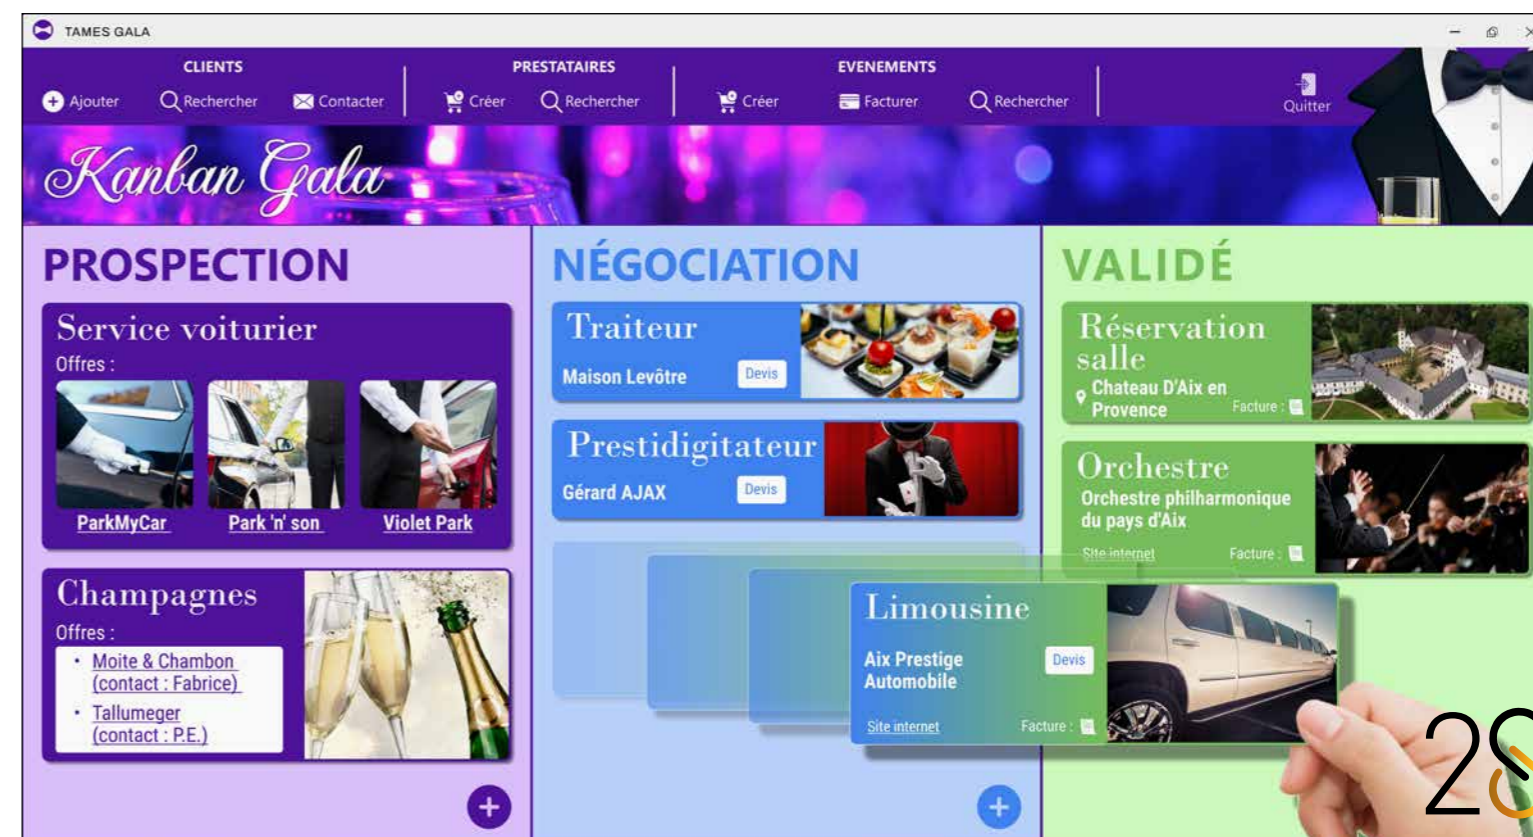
TAMES GALA

CLIENTS
Ajouter Rechercher Contacter

PRESTATAIRES
Créer Rechercher

EVENEMENTS
Créer Facturer Rechercher

Quitter

Kanban Gala

PROSPECTION

Service voiturier
Offres :
ParkMyCar Park 'n' son Violet Park

Champagnes
Offres :
• Moite & Chambon (contact : Fabrice)
• Tallumeger (contact : P.E.)

NÉGOCIATION

Traiteur
Maison Levôtre
Devis

Prestidigitateur
Gérard AJAX
Devis

Limousine
Aix Prestige Automobile
Devis
Site internet
Facture :

VALIDÉ

Réservation salle
Chateau D'Aix en Provence
Facture :

Orchestre
Orchestre philharmonique du pays d'Aix
Site internet
Facture :

28